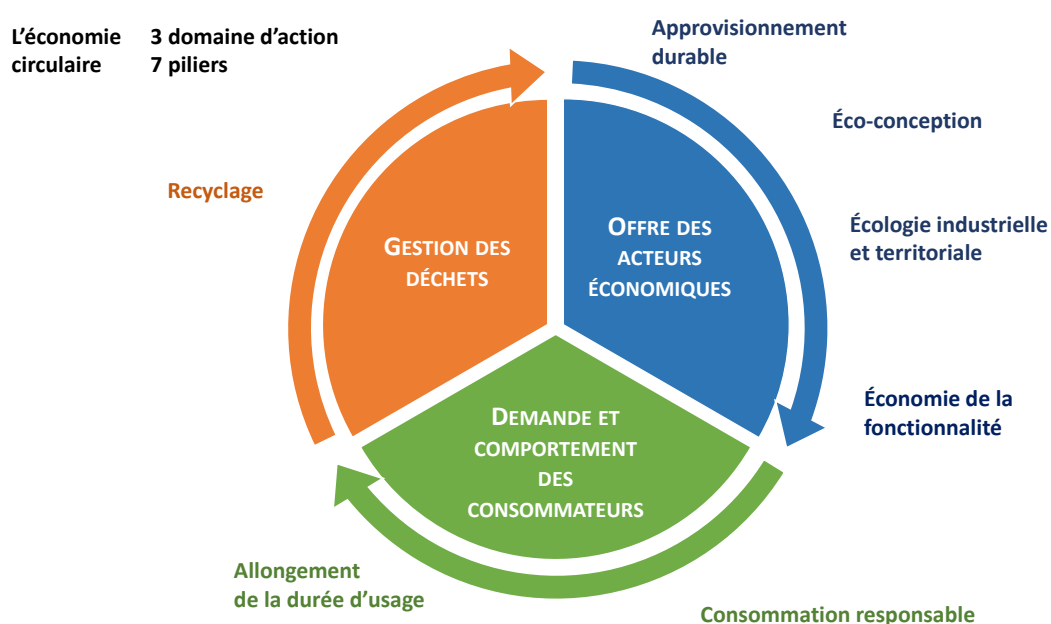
L'économie circulaire

3 domaine d'action
7 piliers

Approvisionnement durable

Éco-conception

Écologie industrielle et territoriale

Économie de la fonctionnalité

Consommation responsable

Allongement de la durée d'usage

Recyclage

GESTION DES DÉCHETS

OFFRE DES ACTEURS ÉCONOMIQUES

DEMANDE ET COMPORTEMENT DES CONSOMMATEURS